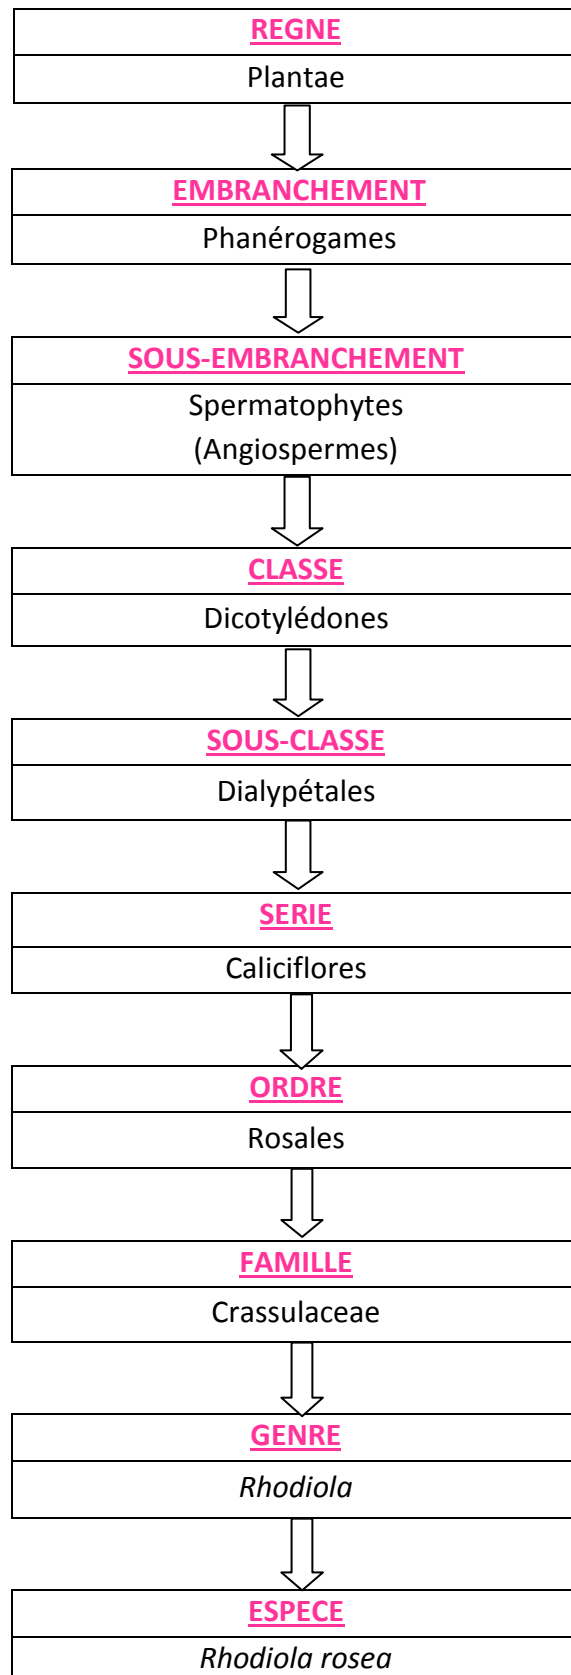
REGNE

Plantae

EMBRANCHEMENT

Phanérogames

SOUS-EMBRANCHEMENT

Spermatophytes (Angiospermes)

CLASSE

Dicotylédones

SOUS-CLASSE

Dialypétales

SERIE

Caliciflores

ORDRE

Rosales

FAMILLE

Crassulaceae

GENRE

Rhodiola

ESPECE

Rhodiola rosea